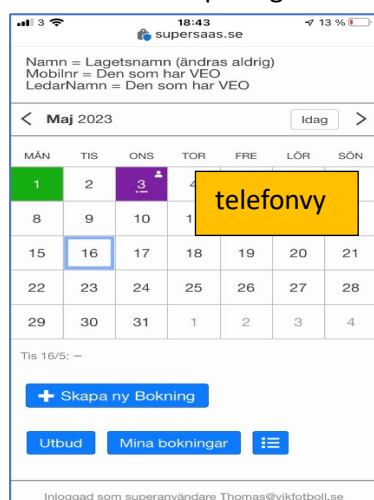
3 18:43 13 %
supersaas.se

Namn = Lagetsnamn (ändras aldrig)
MobilNr = Den som har VEO
LedarNamn = Den som har VEO

< Maj 2023 Idag >

| MÅN | TIS | ONS | TOR | FRE | LÖR | SÖN |
|---|---|---|---|---|---|---|
| 1 | 2 | 3 | 4 | | | |
| 8 | 9 | 10 | 1 | | | |
| 15 | 16 | 17 | 18 | 19 | 20 | 21 |
| 22 | 23 | 24 | 25 | 26 | 27 | 28 |
| 29 | 30 | 31 | 1 | 2 | 3 | 4 |

telefonvy

Tis 16/5: —

+ Skapa ny Bokning

Utbud Mina bokningar

Inloggad som superanvändare Thomas@vikfotboll.se